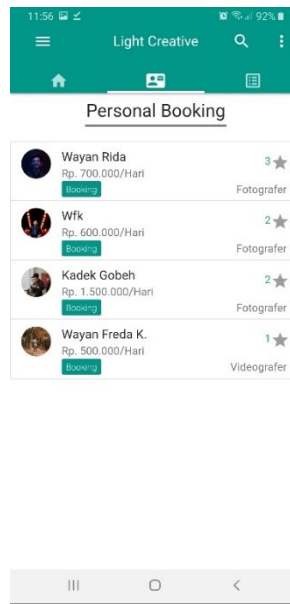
11:56 92%

Light Creative

Personal Booking

Wayan Rida
Rp. 700.000/Hari
Booking
3
Fotografer

Wfk
Rp. 600.000/Hari
Booking
2
Fotografer

Kadek Gobeh
Rp. 1.500.000/Hari
Booking
2
Fotografer

Wayan Freda K.
Rp. 500.000/Hari
Booking
1
Videografer